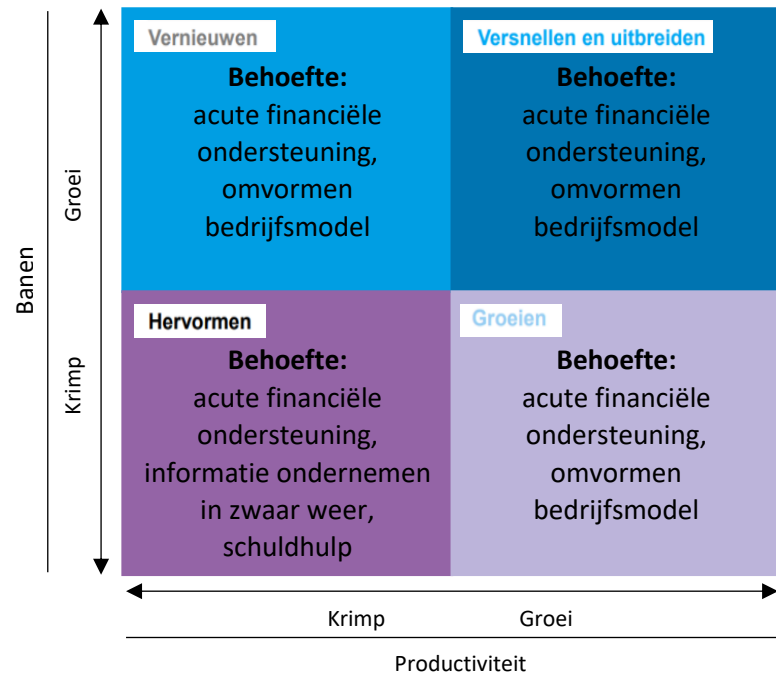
Banen

Groei

Krimp

Vernieuwen

**Behoefte:**
acute financiële ondersteuning, omvormen bedrijfsmodel

Versnellen en uitbreiden

**Behoefte:**
acute financiële ondersteuning, omvormen bedrijfsmodel

Hervormen

**Behoefte:**
acute financiële ondersteuning, informatie ondernemen in zwaar weer, schuldhulp

Groeien

**Behoefte:**
acute financiële ondersteuning, omvormen bedrijfsmodel

Krimp

Groei

Productiviteit